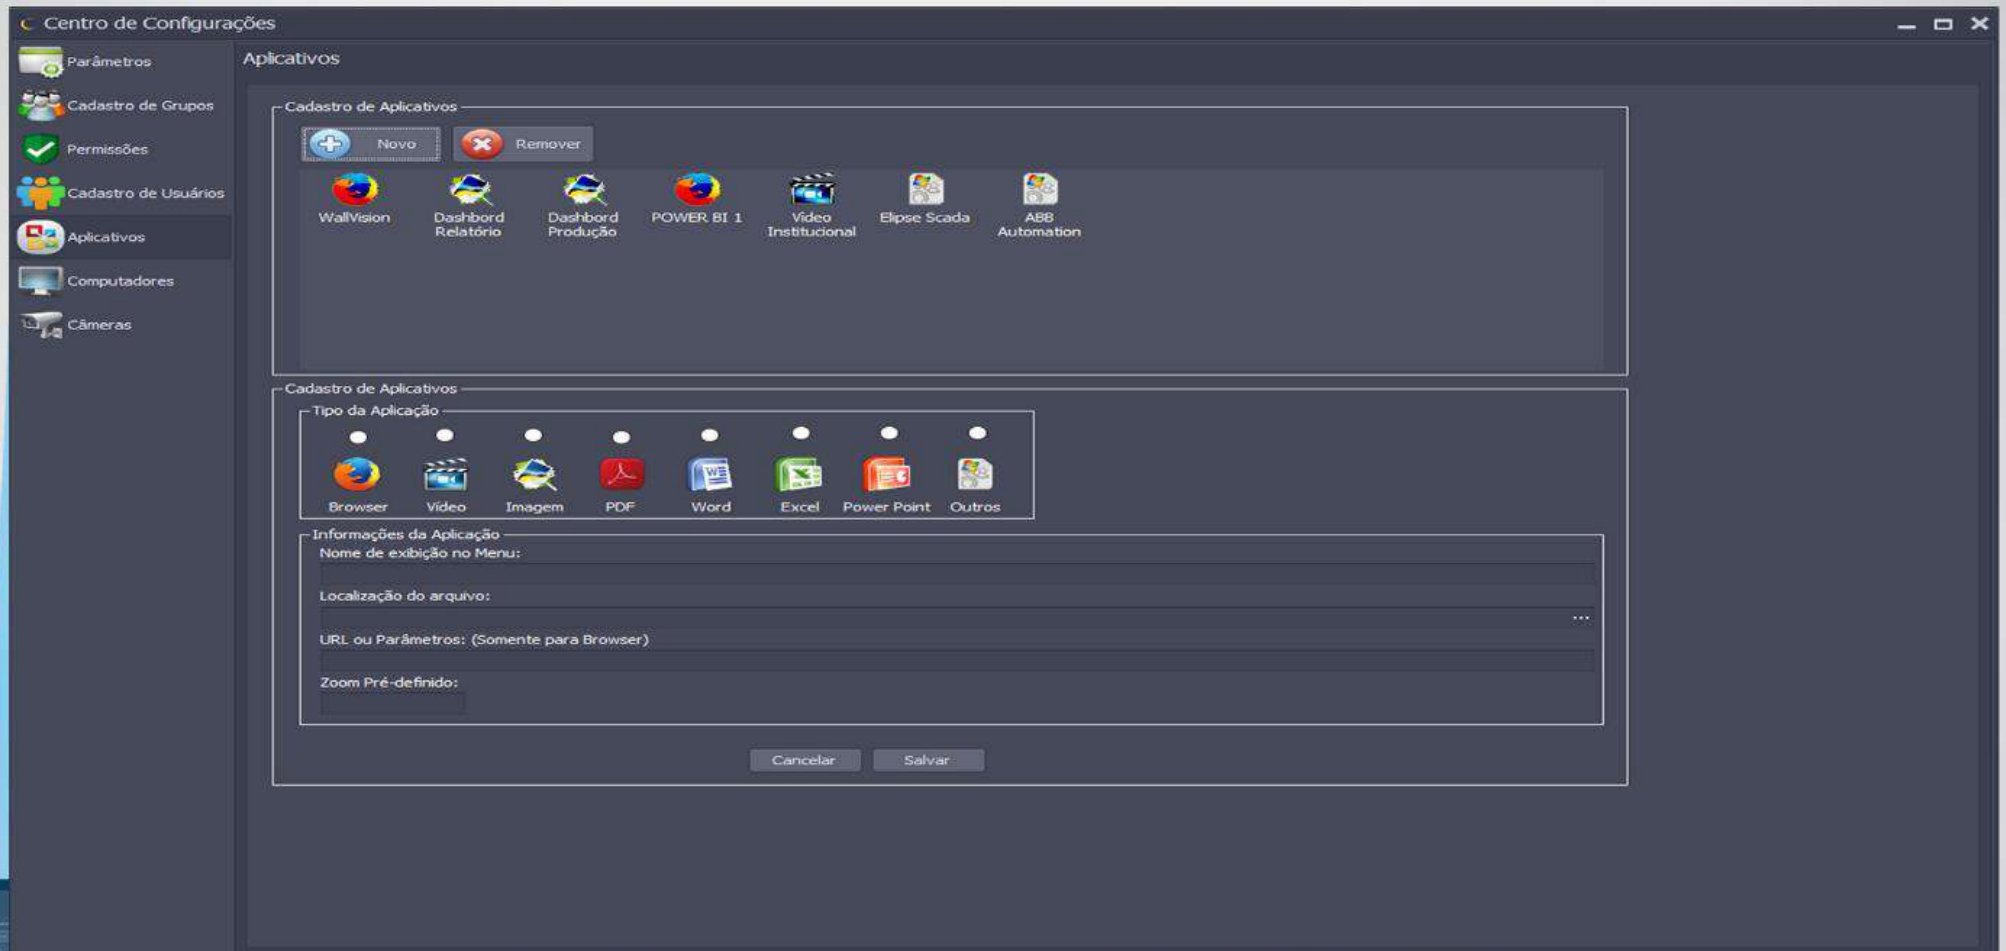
Centro de Configurações

Parâmetros
Cadastro de Grupos
Permissões
Cadastro de Usuários
Aplicativos
Computadores
Câmeras

Aplicativos

Cadastro de Aplicativos
Novo
Remover
WallVision
Dashbord Relatório
Dashbord Produção
POWER BI 1
Video Institucional
Elipse Scada
ABB Automation

Cadastro de Aplicativos
Tipo da Aplicação
Browser
Video
Imagem
PDF
Word
Excel
Power Point
Outros

Informações da Aplicação
Nome de exibição no Menu:
Localização do arquivo:
...
URL ou Parâmetros: (Somente para Browser)
Zoom Pré-definido:

Cancelar
Salvar